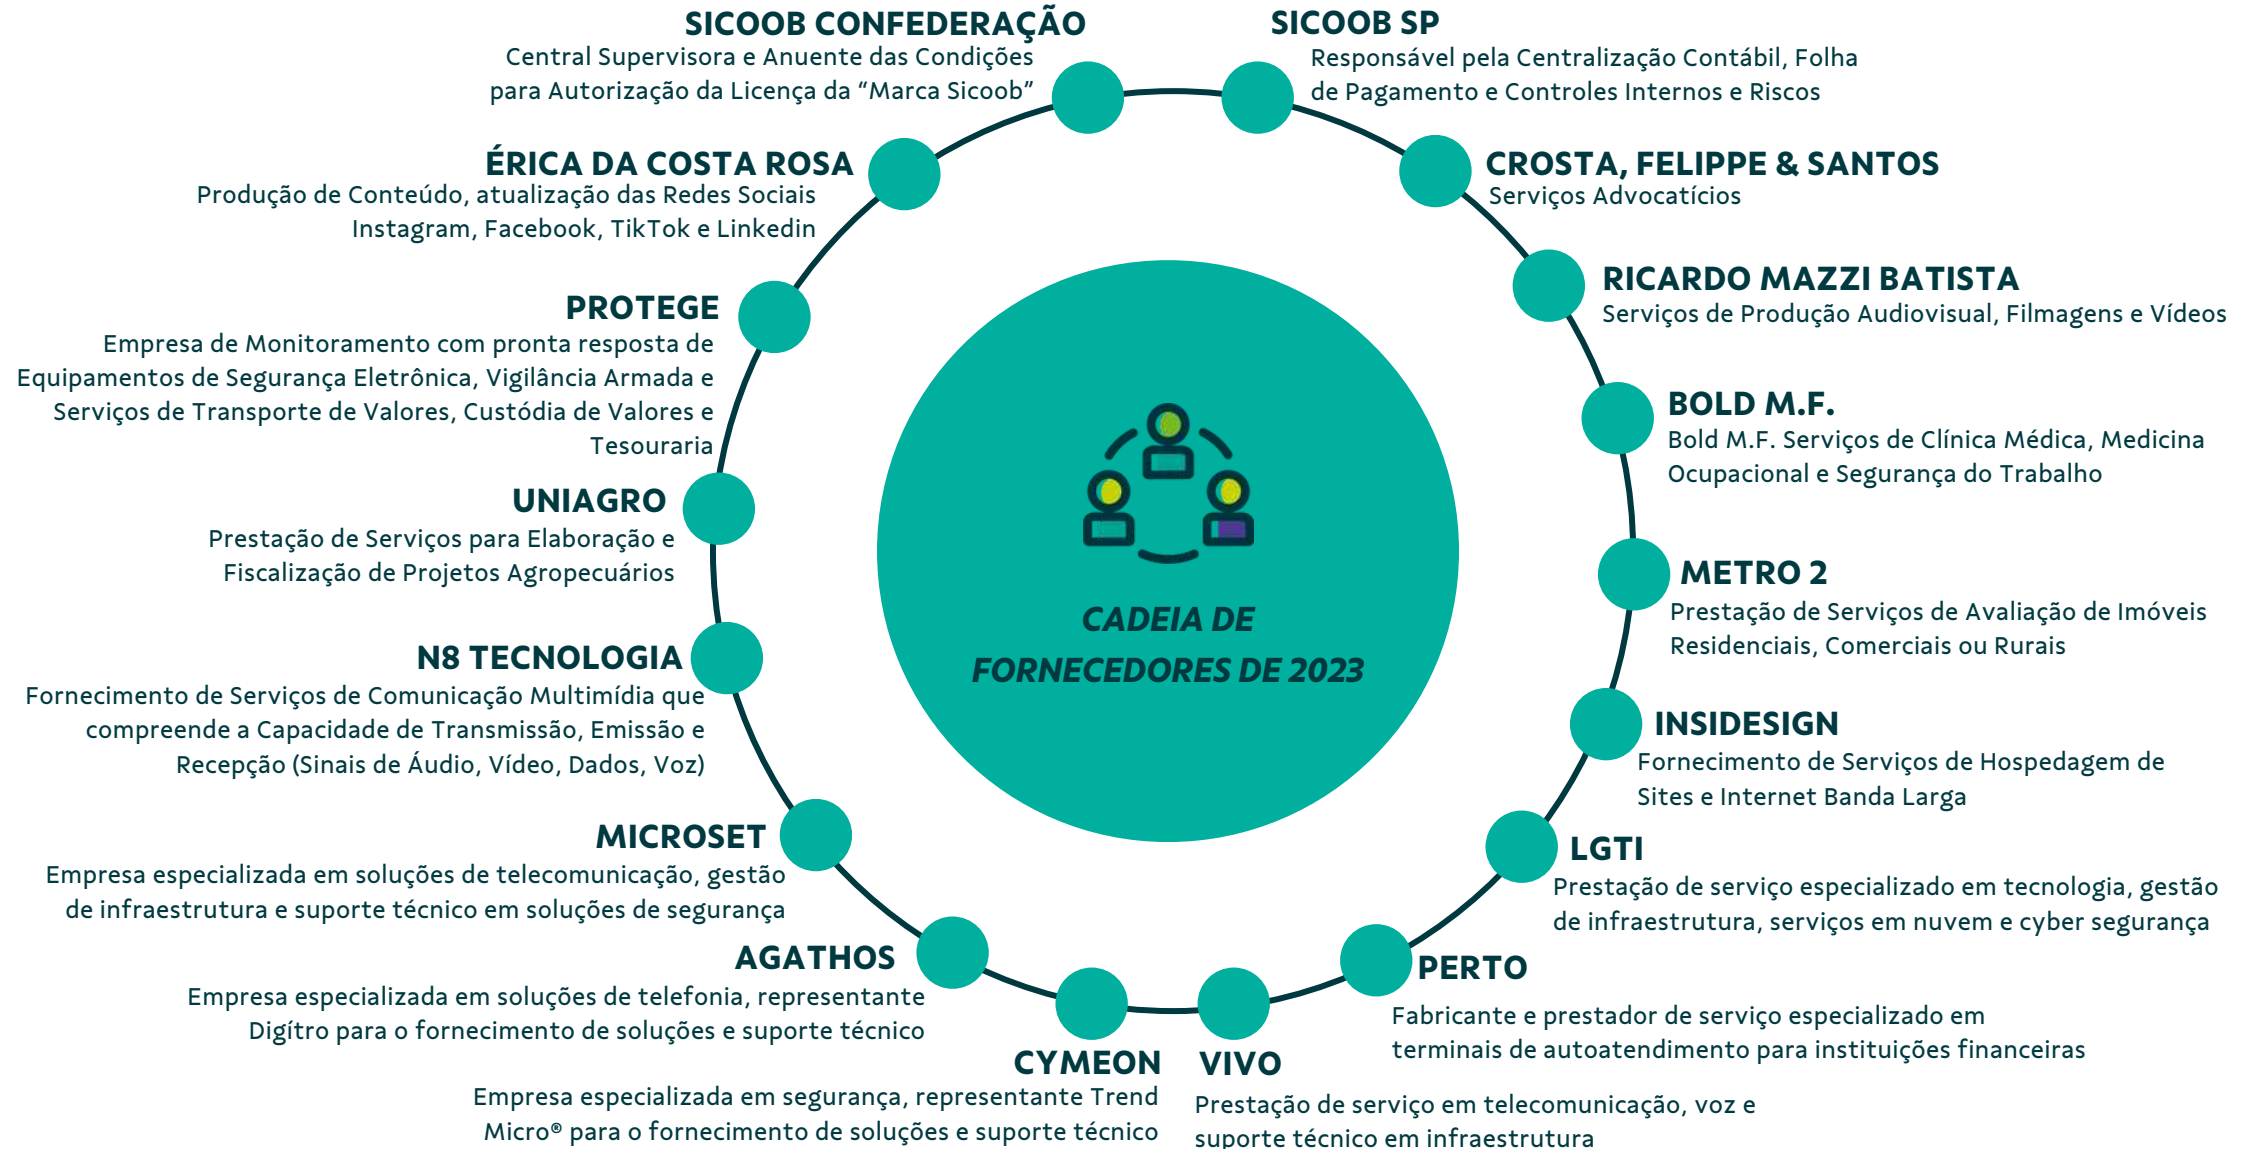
CADEIA DE FORNECEDORES DE 2023

SICOOB CONFEDERAÇÃO
Central Supervisora e Anuente das Condições para Autorização da Licença da "Marca Sicoob"

SICOOB SP
Responsável pela Centralização Contábil, Folha de Pagamento e Controles Internos e Riscos

ÉRICA DA COSTA ROSA
Produção de Conteúdo, atualização das Redes Sociais Instagram, Facebook, TikTok e Linkedin

CROSTA, FELIPPE & SANTOS
Serviços Advocatícios

RICARDO MAZZI BATISTA
Serviços de Produção Audiovisual, Filmagens e Vídeos

PROTEGE
Empresa de Monitoramento com pronta resposta de Equipamentos de Segurança Eletrônica, Vigilância Armada e Serviços de Transporte de Valores, Custódia de Valores e Tesouraria

BOLD M.F.
Bold M.F. Serviços de Clínica Médica, Medicina Ocupacional e Segurança do Trabalho

UNIAGRO
Prestação de Serviços para Elaboração e Fiscalização de Projetos Agropecuários

METRO 2
Prestação de Serviços de Avaliação de Imóveis Residenciais, Comerciais ou Rurais

N8 TECNOLOGIA
Fornecimento de Serviços de Comunicação Multimídia que compreende a Capacidade de Transmissão, Emissão e Recepção (Sinais de Áudio, Vídeo, Dados, Voz)

INSIDESIGN
Fornecimento de Serviços de Hospedagem de Sites e Internet Banda Larga

MICROSET
Empresa especializada em soluções de telecomunicação, gestão de infraestrutura e suporte técnico em soluções de segurança

LGTI
Prestação de serviço especializado em tecnologia, gestão de infraestrutura, serviços em nuvem e cyber segurança

AGATHOS
Empresa especializada em soluções de telefonia, representante Digítro para o fornecimento de soluções e suporte técnico

PERTO
Fabricante e prestador de serviço especializado em terminais de autoatendimento para instituições financeiras

CYMEON
Empresa especializada em segurança, representante Trend Micro® para o fornecimento de soluções e suporte técnico

VIVO
Prestação de serviço em telecomunicação, voz e suporte técnico em infraestrutura